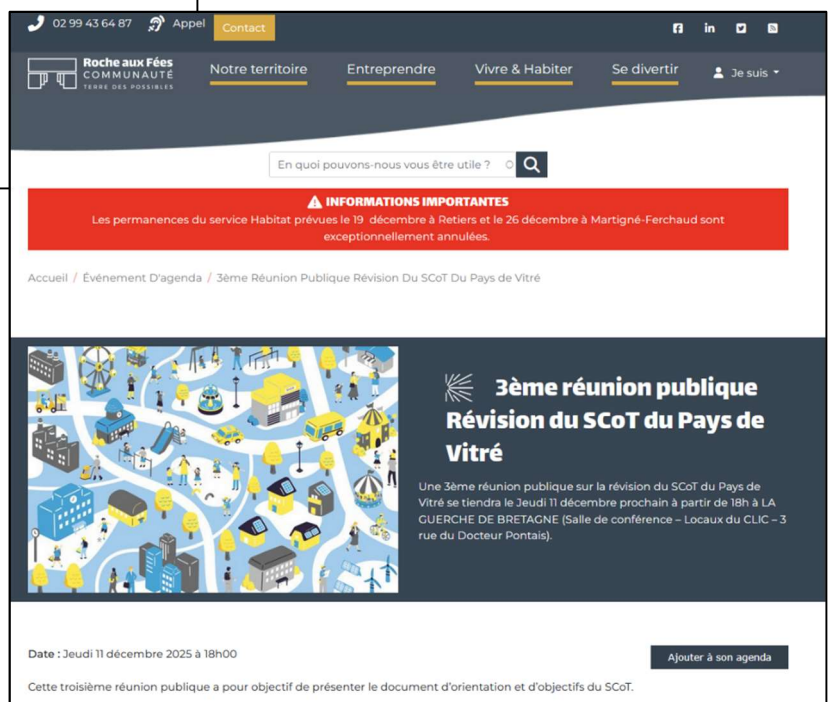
02 99 43 64 87 Appel Contact

Roche aux Fées COMMUNAUTÉ TERRE DES POSSIBLES

Notre territoire Entreprendre Vivre & Habiter Se divertir Je suis

En quoi pouvons-nous vous être utile ?

INFORMATIONS IMPORTANTES
Les permanences du service Habitat prévues le 19 décembre à Retiers et le 26 décembre à Martigné-Ferchaud sont exceptionnellement annulées.

Accueil / Événement D'agenda / 3ème Réunion Publique Révision Du SCoT Du Pays de Vitré

3ème réunion publique Révision du SCoT du Pays de Vitré

Une 3ème réunion publique sur la révision du SCoT du Pays de Vitré se tiendra le Jeudi 11 décembre prochain à partir de 18h à LA GUERCHE DE BRETAGNE (Salle de conférence – Locaux du CLIC – 3 rue du Docteur Pontais).

Date : Jeudi 11 décembre 2025 à 18h00

Ajouter à son agenda

Cette troisième réunion publique a pour objectif de présenter le document d'orientation et d'objectifs du SCoT.